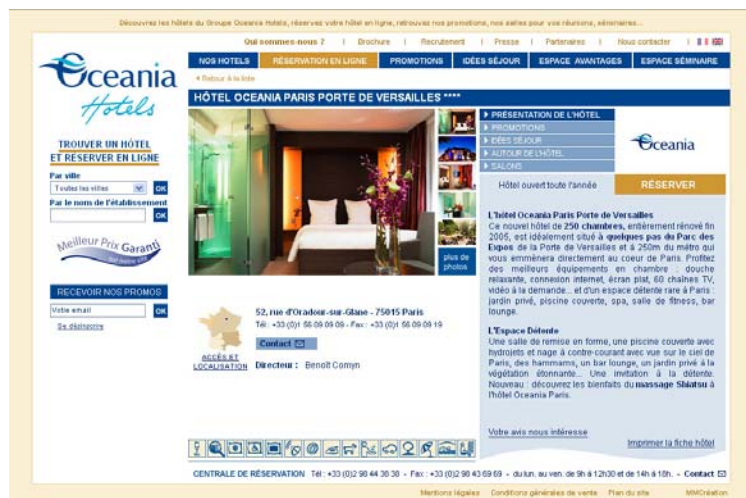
Découvrez les hôtels du Groupe Oceania Hotels, réservez votre hôtel en ligne, retrouvez nos promotions, nos salles pour vos réunions, séminaires...

Qui sommes-nous ? | Brochure | Recrutement | Presse | Partenaires | Nous contacter

Oceania Hotels

NOS HOTELS | RÉSERVATION EN LIGNE | PROMOTIONS | IDÉES SÉJOUR | ESPACE AVANTAGES | ESPACE SÉMINAIRE

« Retour à la liste

HÔTEL OCEANIA PARIS PORTE DE VERSAILLES ****

TROUVER UN HÔTEL ET RESERVER EN LIGNE

Par ville
Toutes les villes
OK

Par le nom de l'établissement
OK

Meilleur Prix Garanti

RECEVOIR NOS PROMOS
Votre email
OK
Se désinscrire

plus de photos

▸ PRÉSENTATION DE L'HÔTEL
▸ PROMOTIONS
▸ IDÉES SÉJOUR
▸ AUTOUR DE L'HÔTEL
▸ SALONS

Oceania

Hôtel ouvert toute l'année

RÉSERVER

L'hôtel Oceania Paris Porte de Versailles
Ce nouvel hôtel de 250 chambres, entièrement rénové fin 2005, est idéalement situé à quelques pas du Parc des Expos de la Porte de Versailles et à 250m du métro qui vous emmènera directement au coeur de Paris. Profitez des meilleurs équipements en chambre : douche relaxante, connexion internet, écran plat, 60 chaînes TV, vidéo à la demande... et d'un espace détente rare à Paris : jardin privé, piscine couverte, spa, salle de fitness, bar lounge.

L'Espace Détente
Une salle de remise en forme, une piscine couverte avec hydrojets et nage à contre-courant avec vue sur le ciel de Paris, des hammams, un bar lounge, un jardin privé à la végétation étonnante... Une invitation à la détente. Nouveau : découvrez les bienfaits du massage Shiatsu à l'hôtel Oceania Paris.

52, rue d'Oradour-sur-Glane - 75015 Paris
Tél : +33 (0)1 56 09 09 09 - Fax : +33 (0)1 56 09 09 19

Contact

ACCÈS ET LOCALISATION

Directeur : Benoît Comyn

Votre avis nous intéresse

Imprimer la fiche hôtel

CENTRALE DE RÉSERVATION Tél : +33 (0)2 98 44 30 30 - Fax : +33 (0)2 98 43 69 69 - du lun. au ven. de 9h à 12h30 et de 14h à 18h. - Contact

Mentions légales Conditions générales de vente Plan du site MMCréation